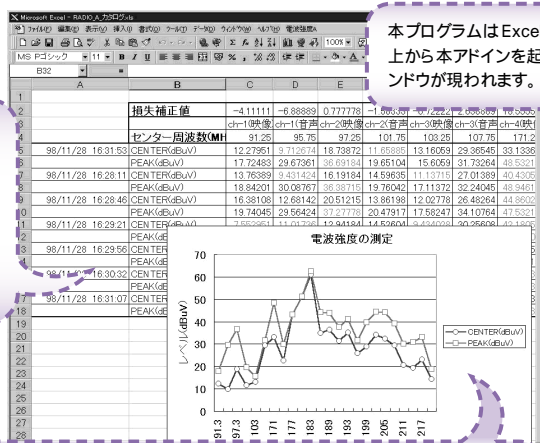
Microsoft Excel - RADIO_A_カタログ.xls

ファイル(F) 編集(E) 表示(V) 挿入(I) 書式(O) ツール(T) データ(D) ウィンドウ(W) ヘルプ(H) 電波強度A

MS Pゴシック 11 B I U 100%

B32

本プログラムはExce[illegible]
上から本アドインを起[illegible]
ンドウが現われます。

| | A | B | C | D | E | F | G | H | I | J |
|---|---|---|---|---|---|---|---|---|---|---|
| 1 | | | | | | | | | | |
| 2 | | 損失補正値 | -4.11111 | -6.88889 | 0.777778 | -1.55 | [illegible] | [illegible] | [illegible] | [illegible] |
| 3 | | | ch-1(映像 | ch-1(音声 | ch-2(映像 | ch-2(音声 | ch-3(映像 | ch-3(音声 | ch-4(映 | |
| 4 | | センター周波数(MH | 91.25 | 95.75 | 97.25 | 101.75 | 103.25 | 107.75 | 171.2 | |
| 5 | 98/11/28 16:31:53 | CENTER(dBuV) | 12.27951 | 9.712674 | 18.73872 | 11.65885 | 13.16059 | 29.36545 | 33.1336 | |
| 6 | | PEAK(dBuV) | 17.72483 | 29.67361 | 36.69184 | 19.65104 | 15.6059 | 31.73264 | 48.5321 | |
| 7 | 98/11/28 16:28:11 | CENTER(dBuV) | 13.76389 | 9.431424 | 16.19184 | 14.59635 | 11.13715 | 27.01389 | 40.4305 | |
| 8 | | PEAK(dBuV) | 18.84201 | 30.08767 | 36.38715 | 19.76042 | 17.11372 | 32.24045 | 48.9461 | |
| 9 | 98/11/28 16:28:46 | CENTER(dBuV) | 16.38108 | 12.68142 | 20.51215 | 13.86198 | 12.02778 | 26.48264 | 44.8602 | |
| 10 | | PEAK(dBuV) | 19.74045 | 29.56424 | 37.27778 | 20.47917 | 17.58247 | 34.17064 | 47.5321 | |
| 11 | 98/11/28 16:29:21 | CENTER(dBuV) | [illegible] | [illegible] | 12.94184 | 14.52604 | 9.434028 | 30.25608 | 42.1805 | |
| 12 | | PEAK(dBuV) | | | | | | | | |
| 13 | 98/11/28 16:29:56 | CENTER(dBuV) | | | | | | | | |
| 14 | | PEAK(dBuV) | | | | | | | | |
| 15 | 98/11/28 16:30:32 | CENTER | | | | | | | | |
| 16 | | PEAK(dBuV) | | | | | | | | |
| 17 | 98/11/28 16:31:07 | CENTER(dBuV) | | | | | | | | |
| 18 | | PEAK(dBuV) | | | | | | | | |

電波強度の測定

レベル(dBuV)

70
60
50
40
30
20
10
0

91.3
97.3
103
171
177
183
189
195
199
205
211
217

CENTER(dBuV)
PEAK(dBuV)